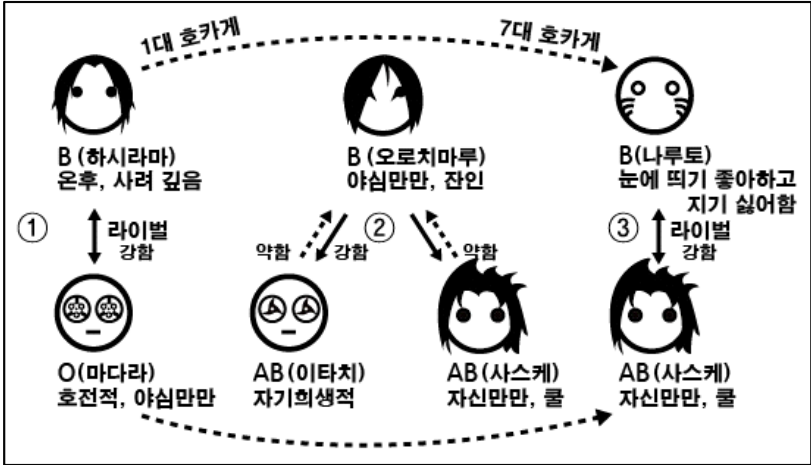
1대 호카게

7대 호카게

B (하시라마)
온후, 사려 깊음

B (오로치마루)
야심만만, 잔인

B(나루토)
눈에 띄기 좋아하고 지기 싫어함

①
라이벌
강함

약함
강함
②
약함

③
라이벌
강함

O(마다라)
호전적, 야심만만

AB (이타치)
자기희생적

AB (사스케)
자신만만, 쿨

AB (사스케)
자신만만, 쿨